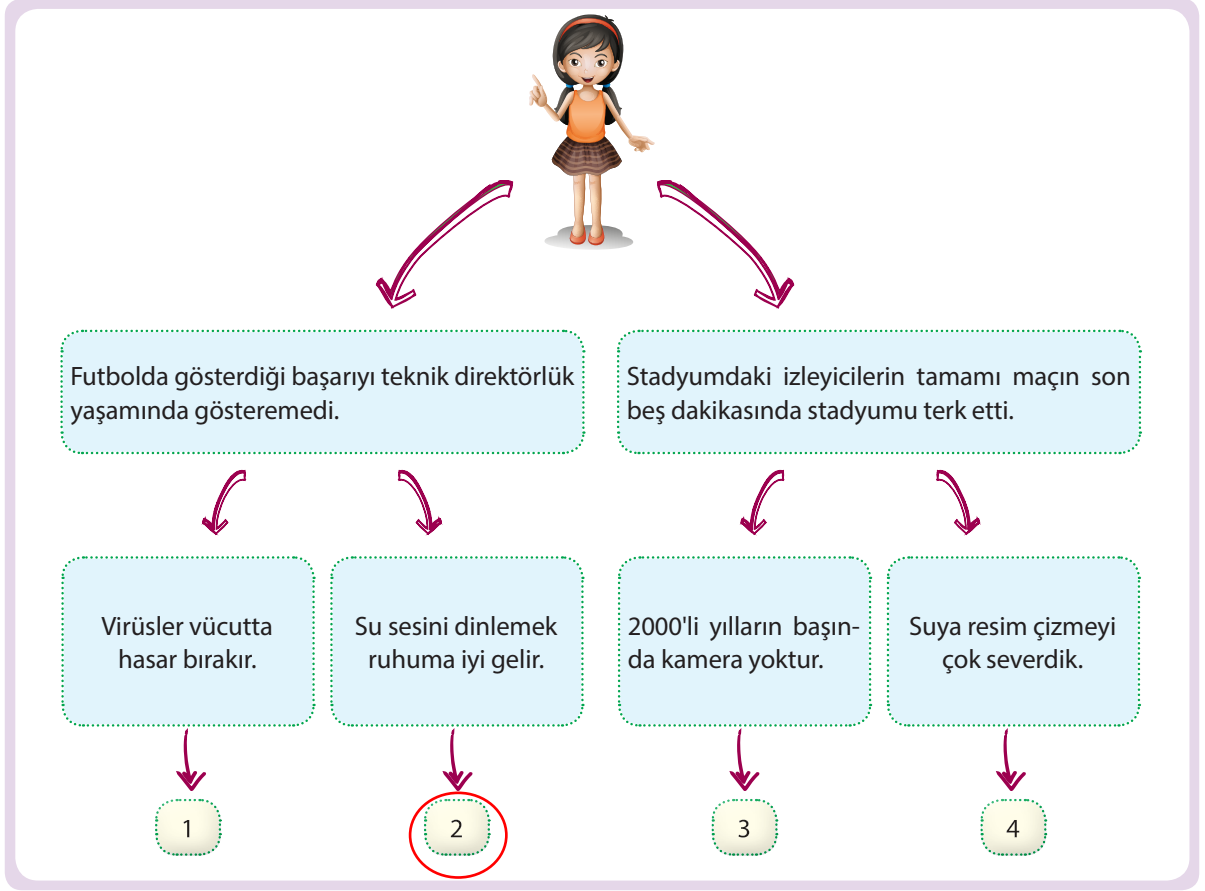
Futbolda gösterdiği başarıyı teknik direktörlük yaşamında gösteremedi.

Stadyumdaki izleyicilerin tamamı maçın son beş dakikasında stadyumu terk etti.

Virüsler vücutta hasar bırakır.

Su sesini dinlemek ruhuma iyi gelir.

2000'li yılların başında kamera yoktur.

Suya resim çizmeyi çok severdik.

1

2

3

4